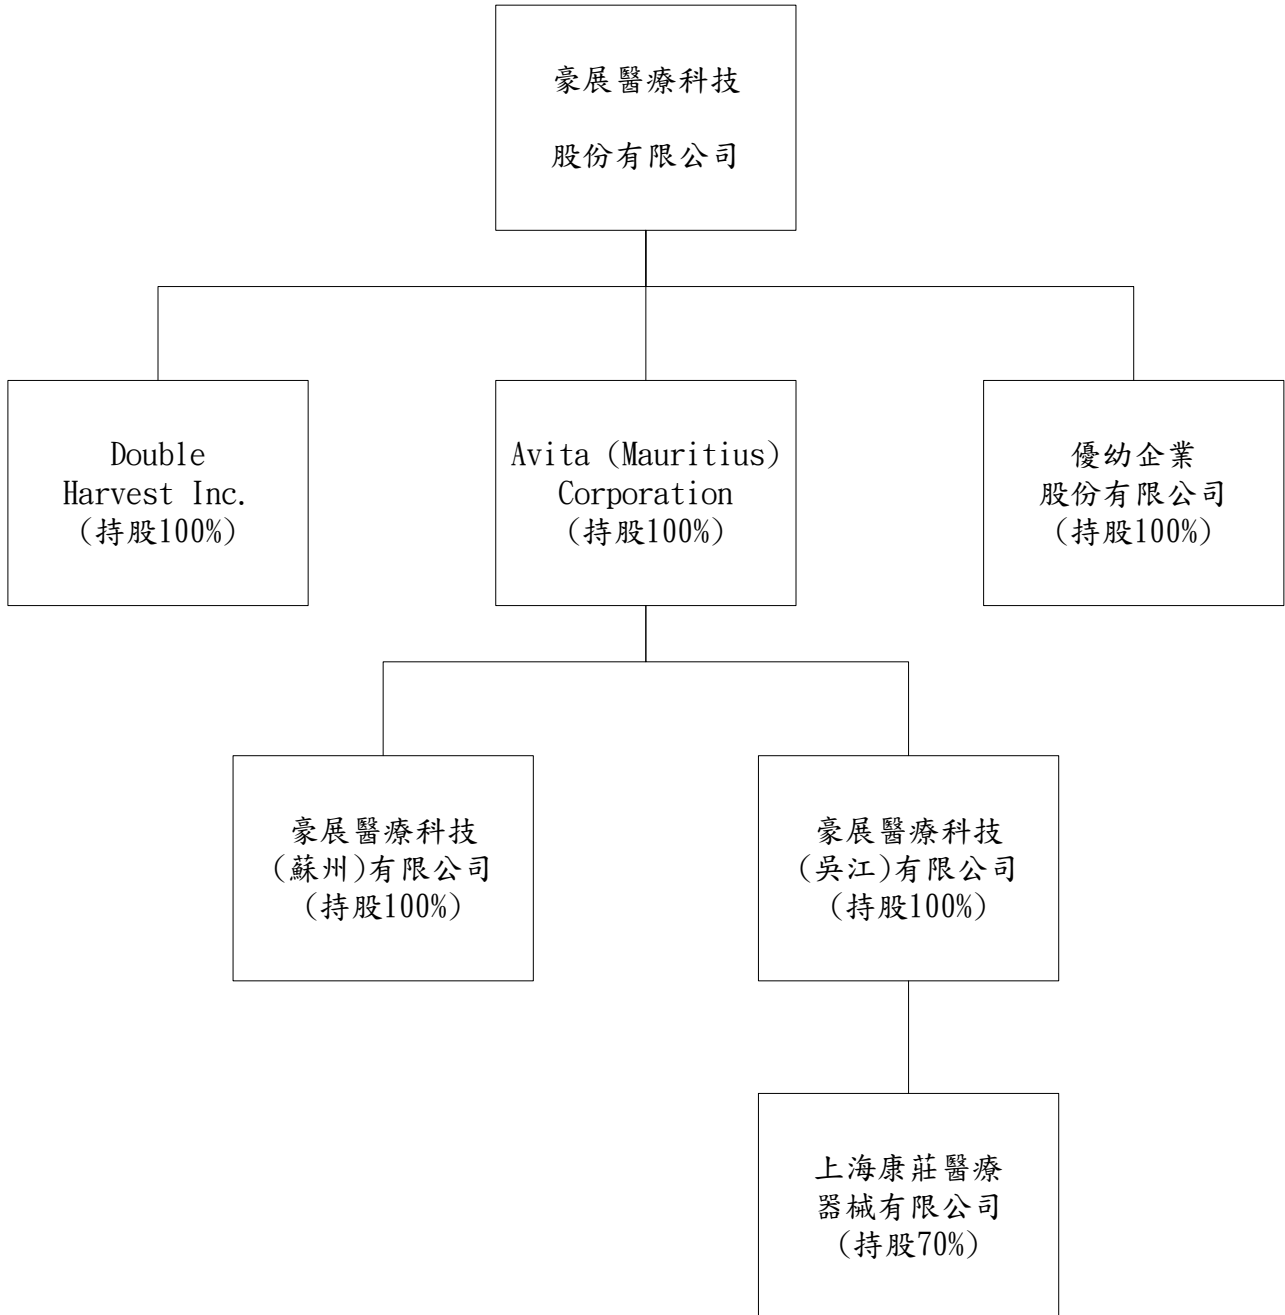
豪展醫療科技

股份有限公司

Double Harvest Inc. (持股100%)

Avita (Mauritius) Corporation (持股100%)

優幼企業 股份有限公司 (持股100%)

豪展醫療科技 (蘇州)有限公司 (持股100%)

豪展醫療科技 (吳江)有限公司 (持股100%)

上海康莊醫療 器械有限公司 (持股70%)